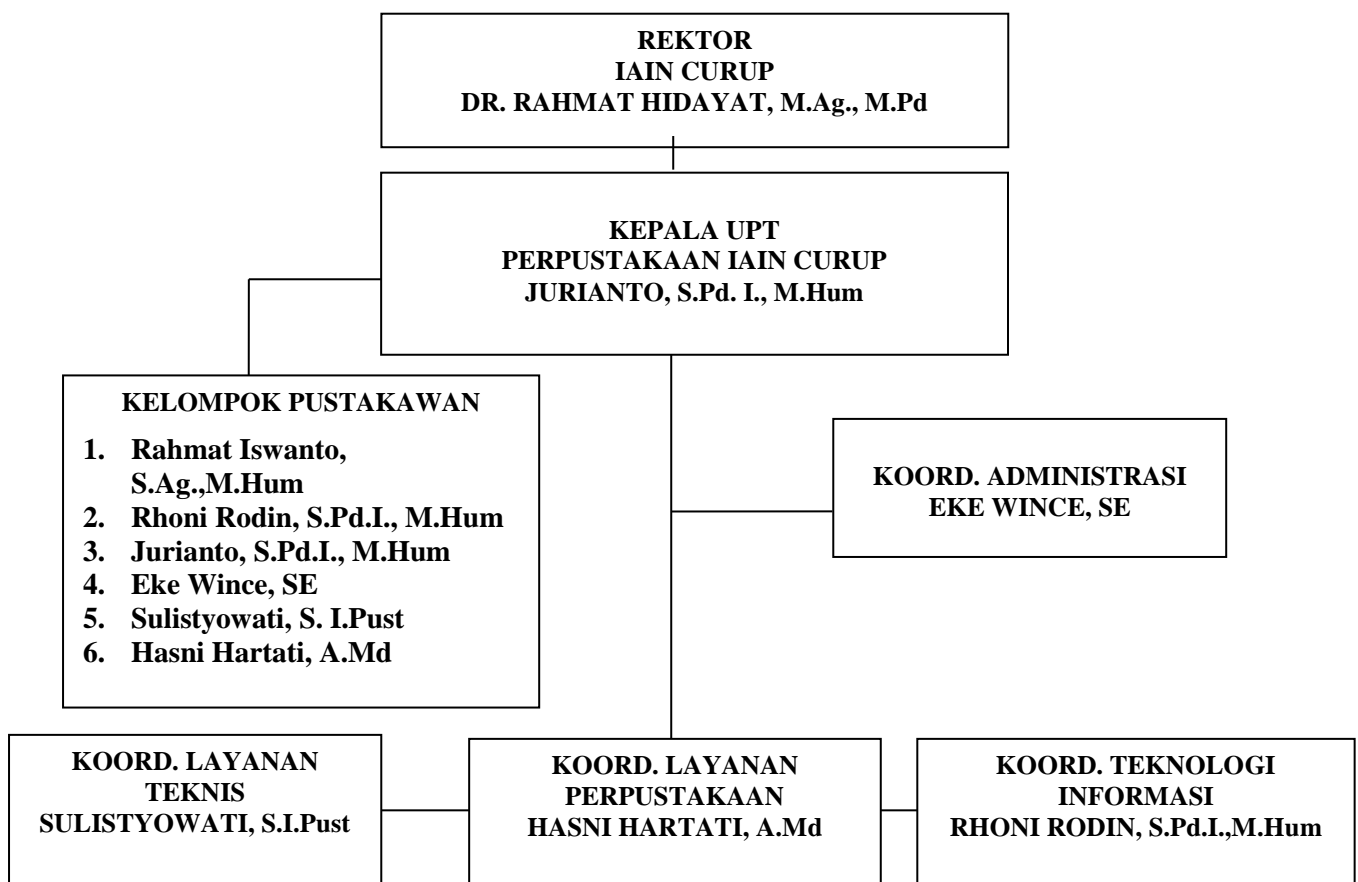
REKTOR
IAIN CURUP
DR. RAHMAT HIDAYAT, M.Ag., M.Pd

KEPALA UPT
PERPUSTAKAAN IAIN CURUP
JURIANTO, S.Pd. I., M.Hum

KELOMPOK PUSTAKAWAN

1. Rahmat Iswanto, S.Ag.,M.Hum
2. Rhoni Rodin, S.Pd.I., M.Hum
3. Jurianto, S.Pd.I., M.Hum
4. Eke Wince, SE
5. Sulistyowati, S. I.Pust
6. Hasni Hartati, A.Md

KOORD. ADMINISTRASI
EKE WINCE, SE

KOORD. LAYANAN
TEKNIS
SULISTYOWATI, S.I.Pust

KOORD. LAYANAN
PERPUSTAKAAN
HASNI HARTATI, A.Md

KOORD. TEKNOLOGI
INFORMASI
RHONI RODIN, S.Pd.I.,M.Hum